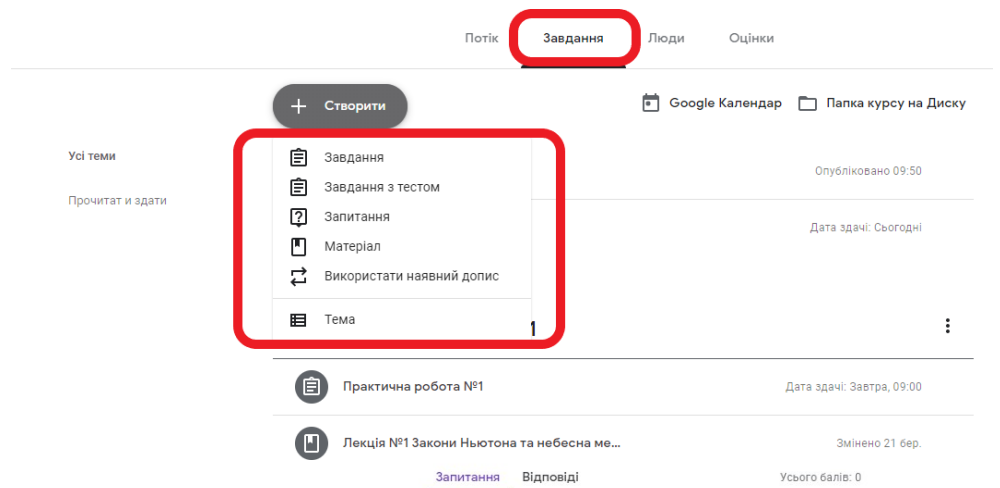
Потік Завдання Люди Оцінки

Створити

Google Календар Папка курсу на Диску

Усі теми

Прочитат и здати

Завдання
Завдання з тестом
Запитання
Матеріал
Використати наявний допис

Тема

Опубліковано 09:50

Дата здачі: Сьогодні

1

Практична робота №1 Дата здачі: Завтра, 09:00

Лекція №1 Закони Ньютона та небесна ме... Змінено 21 бер.

Запитання Відповіді Усього балів: 0